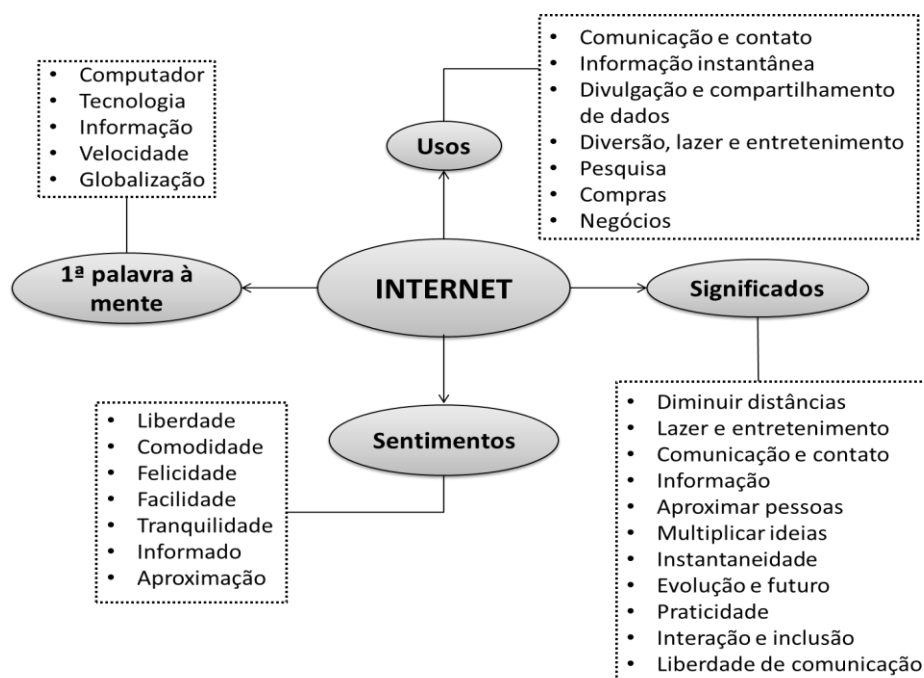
- Computador
- Tecnologia
- Informação
- Velocidade
- Globalização

1ª palavra à mente

- Comunicação e contato
- Informação instantânea
- Divulgação e compartilhamento de dados
- Diversão, lazer e entretenimento
- Pesquisa
- Compras
- Negócios

Usos

INTERNET

Significados

Sentimentos

- Liberdade
- Comodidade
- Felicidade
- Facilidade
- Tranquilidade
- Informado
- Aproximação

- Diminuir distâncias
- Lazer e entretenimento
- Comunicação e contato
- Informação
- Aproximar pessoas
- Multiplicar ideias
- Instantaneidade
- Evolução e futuro
- Praticidade
- Interação e inclusão
- Liberdade de comunicação